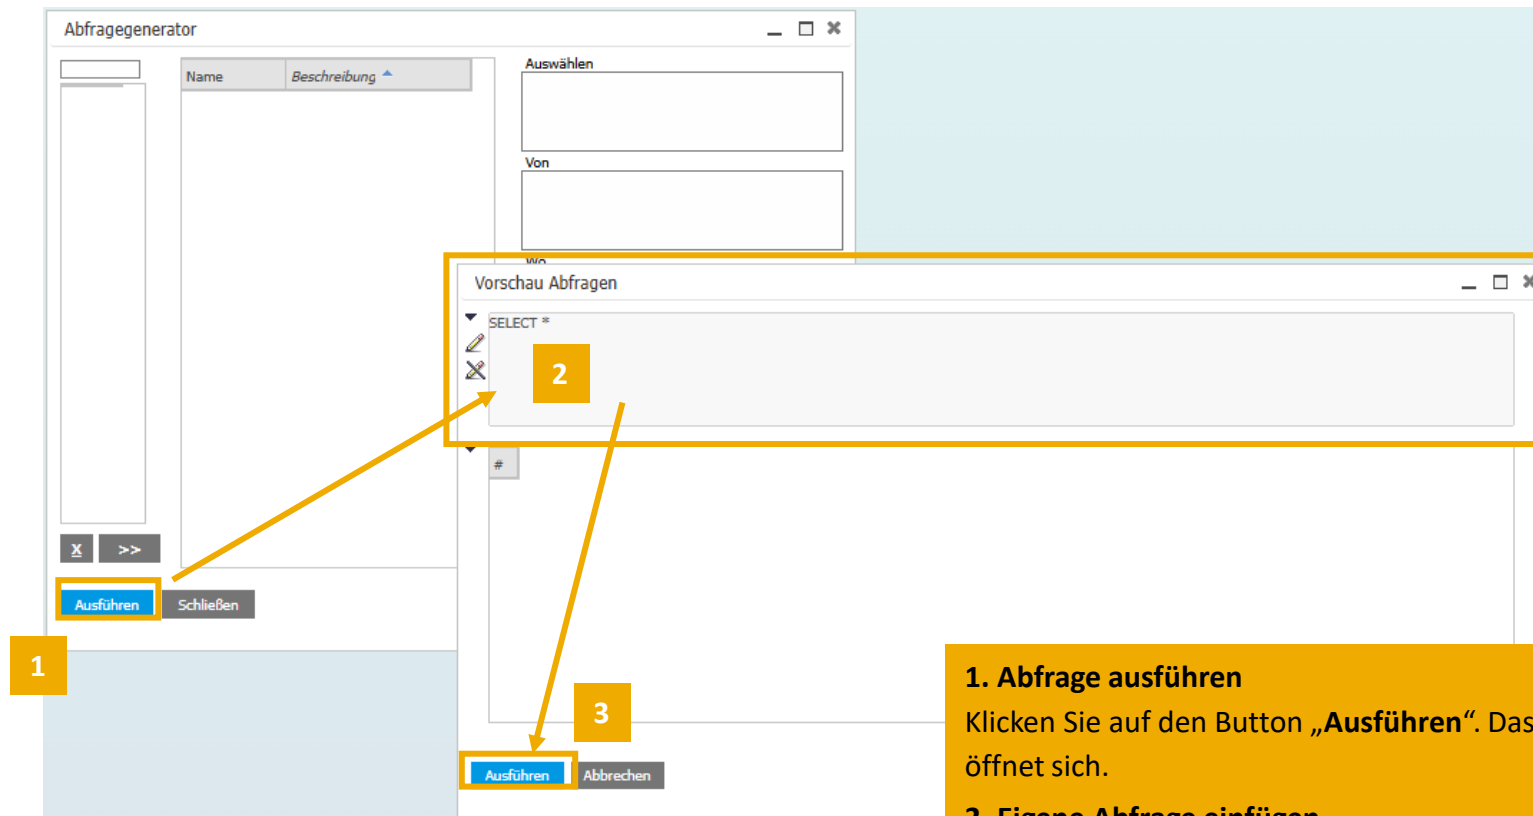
Abfragegenerator

Name

Beschreibung

Auswählen

Von

Wo

X

>>

Ausführen

Schließen

1

Vorschau Abfragen

SELECT *

2

#

3

Ausführen

Abbrechen

**1. Abfrage ausführen**

Klicken Sie auf den Button „**Ausführen**“. Das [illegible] öffnet sich.

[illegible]